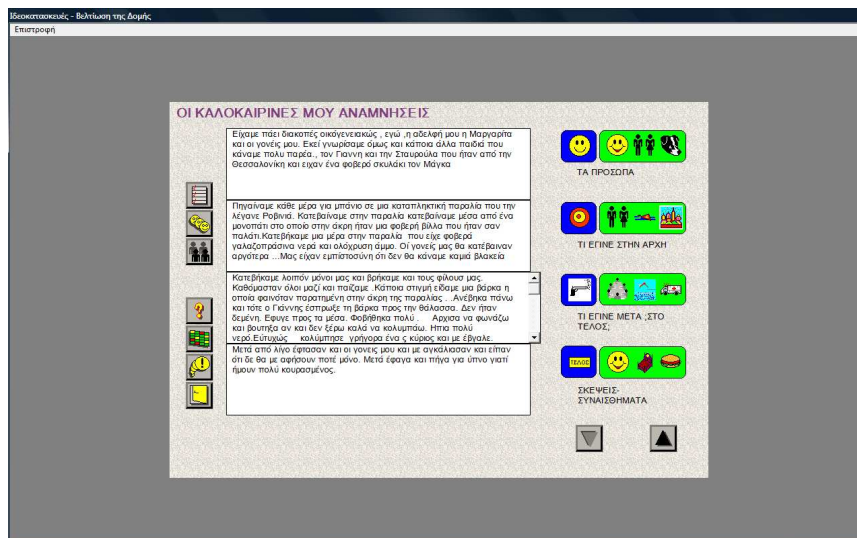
Ιδεοκατασκευές - Βελτίωση της Δομής

Επιστροφή

ΟΙ ΚΑΛΟΚΑΙΡΙΝΕΣ ΜΟΥ ΑΝΑΜΝΗΣΕΙΣ

Είχαμε πάει διακοπές οικογενειακώς , εγώ ,η αδελφή μου η Μαργαρίτα και οι γονείς μου. Εκεί γνωρίσαμε όμως και κάποια άλλα παιδιά που κάναμε πολύ παρέα., τον Γιαννη και την Σταυρούλα που ήταν από την Θεσσαλονίκη και ειχαν ένα φοβερό σκυλάκι τον Μάγκα

Πηγαίναμε κάθε μέρα για μπάνιο σε μια καταπληκτική παραλία που την λέγανε Ροβινιά. Κατεβαίναμε στην παραλία κατεβαίναμε μέσα από ένα μονοπάτι στο οποίο στην άκρη ήταν μια φοβερή βίλλα που ήταν σαν παλάτι.Κατεβήκαμε μια μέρα στην παραλία που είχε φοβερά γαλαζοπράσινα νερά και ολόχρυση άμμο. Οί γονείς μας θα κατέβαιναν αργότερα ...Μας είχαν εμπιστοσύνη ότι δεν θα κάναμε καμιά βλακεία

Κατεβήκαμε λοιπόν μόνοι μας και βρήκαμε και τους φίλους μας. Καθόμασταν όλοι μαζί και παίζαμε .Κάποια στιγμή είδαμε μια βάρκα η οποία φαινόταν παρατημένη στην άκρη της παραλίας . .Ανέβηκα πάνω και τότε ο Γιάννης έσπρωξε τη βάρκα προς την θάλασσα. Δεν ήταν δεμένη. Εφυγε προς τα μέσα. Φοβήθηκα πολύ . Αρχισα να φωνάζω και βουτηξα αν και δεν ξέρω καλά να κολυμπάω. Ηπια πολύ νερο.Ευτύχώς κολύμπησε γρήγορα ένα ς κύριος και με έβγαλε.

Μετά από λίγο έφτασαν και οι γονεις μου και με αγκάλιασαν και είπαν ότι δε θα με αφήσουν ποτέ μόνο. Μετά έφαγα και πήγα για ύπνο γιατί ήμουν πολύ κουρασμένος.

ΤΑ ΠΡΟΣΩΠΑ

ΤΙ ΕΓΙΝΕ ΣΤΗΝ ΑΡΧΗ

ΤΙ ΕΓΙΝΕ ΜΕΤΑ ;ΣΤΟ ΤΕΛΟΣ;

ΤΕΛΟΣ

ΣΚΕΨΕΙΣ-ΣΥΝΑΙΣΘΗΜΑΤΑ